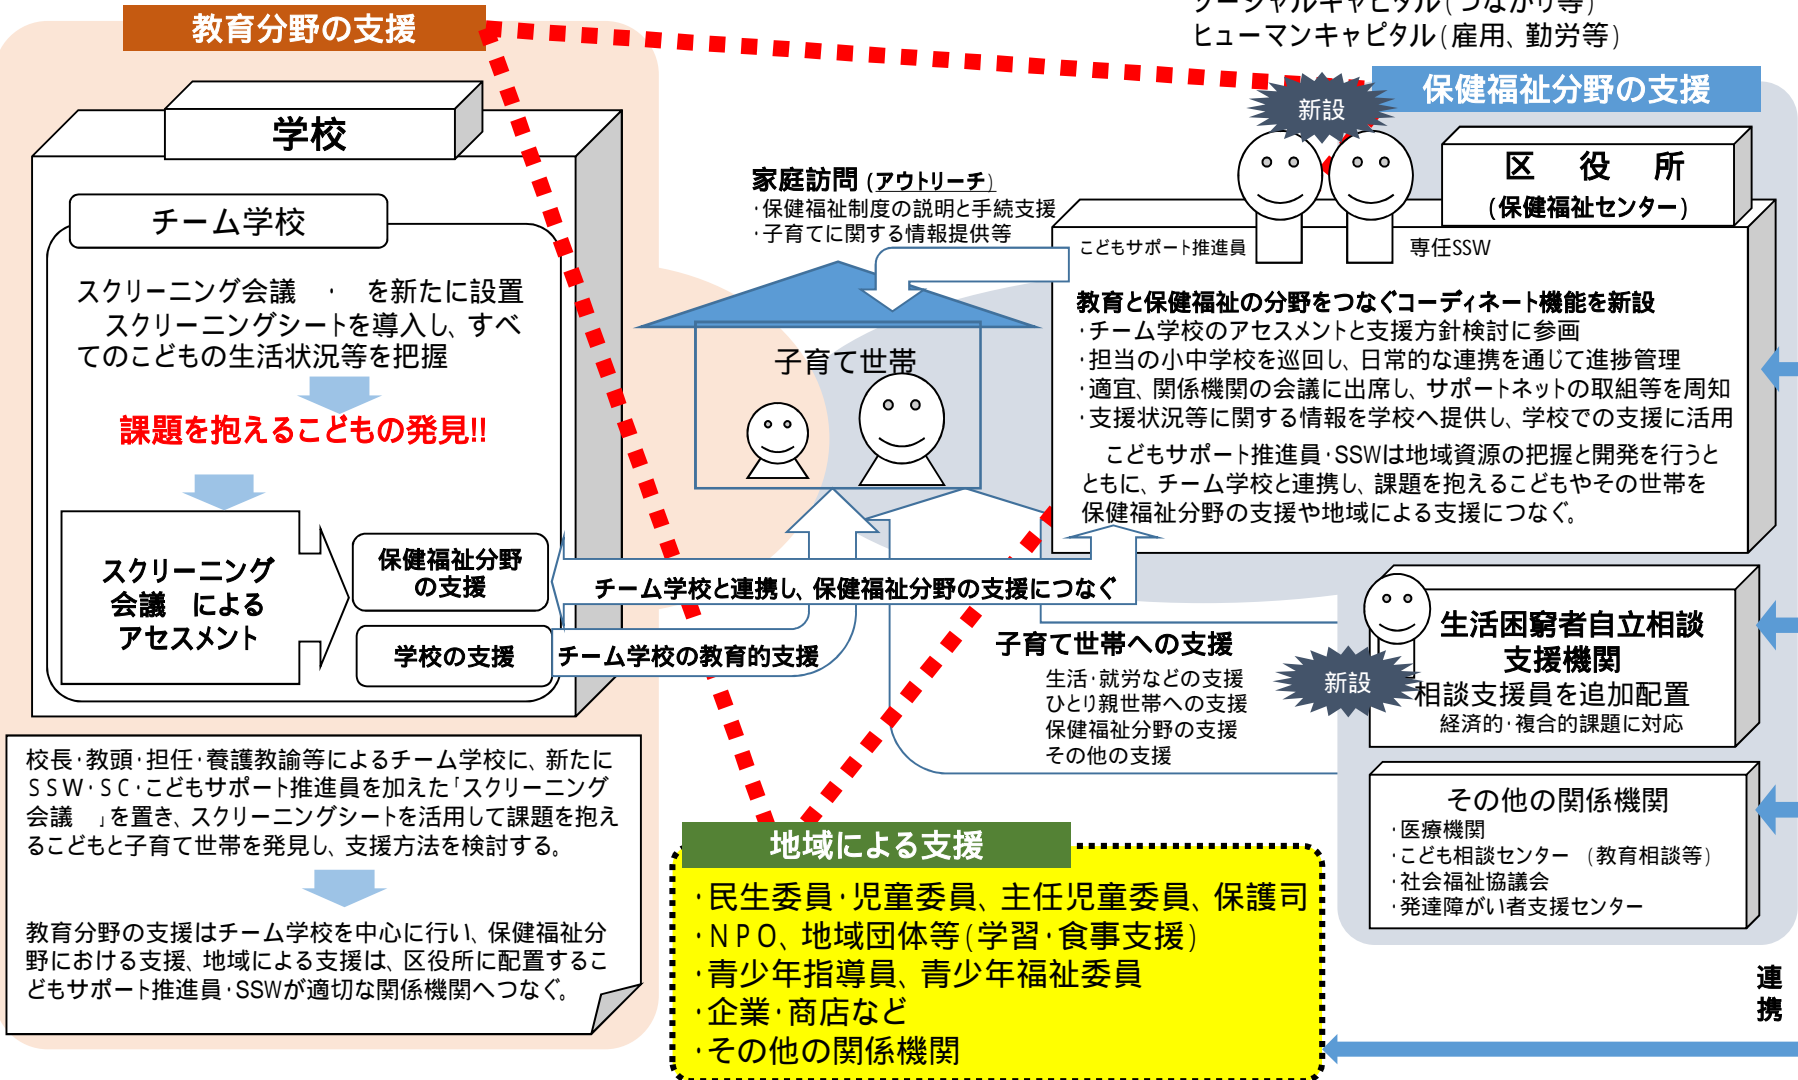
ソーシャルキャピタル(つながり等)
ヒューマンキャピタル(雇用、勤労等)

教育分野の支援

学校

チーム学校

スクリーニング会議　・　を新たに設置
スクリーニングシートを導入し、すべてのこどもの生活状況等を把握

課題を抱えるこどもの発見!!

スクリーニング会議　による アセスメント

保健福祉分野の支援

学校の支援

校長･教頭･担任･養護教諭等によるチーム学校に、新たにSSW･SC･こどもサポート推進員を加えた「スクリーニング会議　」を置き、スクリーニングシートを活用して課題を抱えるこどもと子育て世帯を発見し、支援方法を検討する。

教育分野の支援はチーム学校を中心に行い、保健福祉分野における支援、地域による支援は、区役所に配置するこどもサポート推進員･SSWが適切な関係機関へつなぐ。

家庭訪問 (アウトリーチ)
･保健福祉制度の説明と手続支援
･子育てに関する情報提供等

子育て世帯

チーム学校と連携し、保健福祉分野の支援につなぐ

チーム学校の教育的支援

新設

保健福祉分野の支援

区　役　所
(保健福祉センター)

こどもサポート推進員

専任SSW

教育と保健福祉の分野をつなぐコーディネート機能を新設
･チーム学校のアセスメントと支援方針検討に参画
･担当の小中学校を巡回し、日常的な連携を通じて進捗管理
･適宜、関係機関の会議に出席し、サポートネットの取組等を周知
･支援状況等に関する情報を学校へ提供し、学校での支援に活用
こどもサポート推進員･SSWは地域資源の把握と開発を行うとともに、チーム学校と連携し、課題を抱えるこどもやその世帯を保健福祉分野の支援や地域による支援につなぐ。

子育て世帯への支援
生活･就労などの支援
ひとり親世帯への支援
保健福祉分野の支援
その他の支援

新設

生活困窮者自立相談支援機関
相談支援員を追加配置
経済的･複合的課題に対応

その他の関係機関
･医療機関
･こども相談センター　(教育相談等)
･社会福祉協議会
･発達障がい者支援センター

地域による支援
･民生委員･児童委員、主任児童委員、保護司
･NPO、地域団体等(学習･食事支援)
･青少年指導員、青少年福祉委員
･企業･商店など
･その他の関係機関

連携